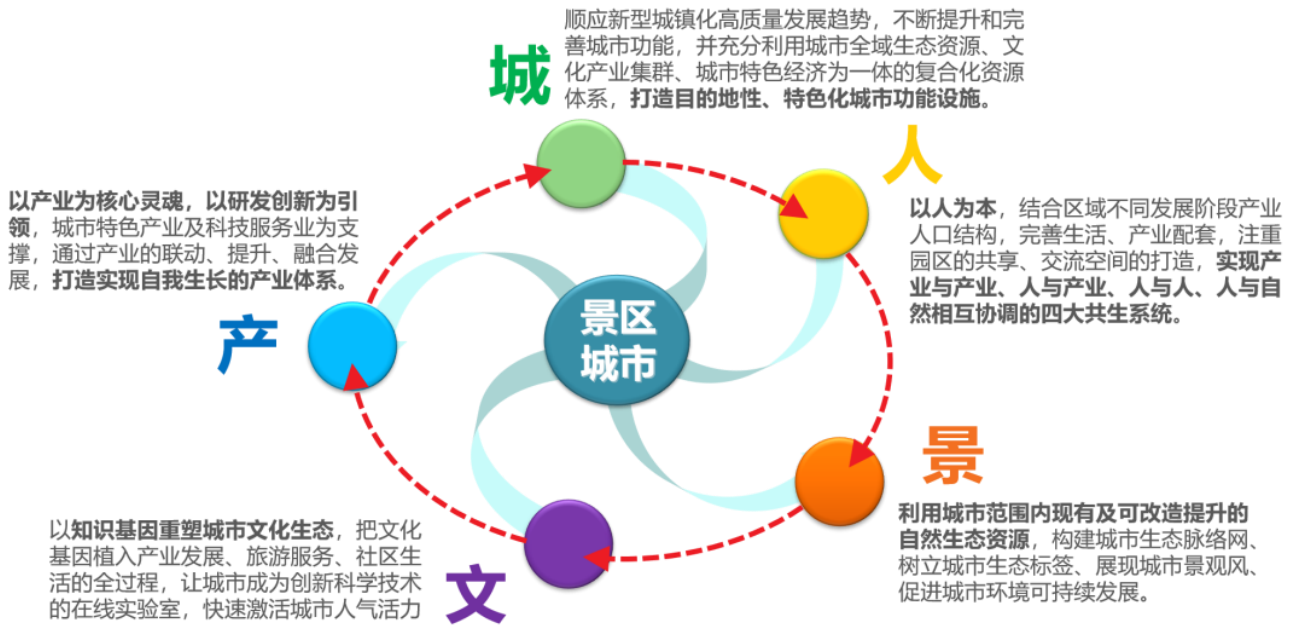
城

顺应新型城镇化高质量发展趋势，不断提升和完善城市功能，并充分利用城市全域生态资源、文化产业集群、城市特色经济为一体的复合化资源体系，打造目的地性、特色化城市功能设施。

人

以人为本，结合区域不同发展阶段产业人口结构，完善生活、产业配套，注重园区的共享、交流空间的打造，实现产业与产业、人与产业、人与人、人与自然相互协调的四大共生系统。

以产业为核心灵魂，以研发创新为引领，城市特色产业及科技服务业为支撑，通过产业的联动、提升、融合发展，打造实现自我生长的产业体系。

产

景区
城市

景

利用城市范围内现有及可改造提升的自然生态资源，构建城市生态脉络网、树立城市生态标签、展现城市景观风、促进城市环境可持续发展。

以知识基因重塑城市文化生态，把文化基因植入产业发展、旅游服务、社区生活的全过程，让城市成为创新科学技术的在线实验室，快速激活城市人气活力

文